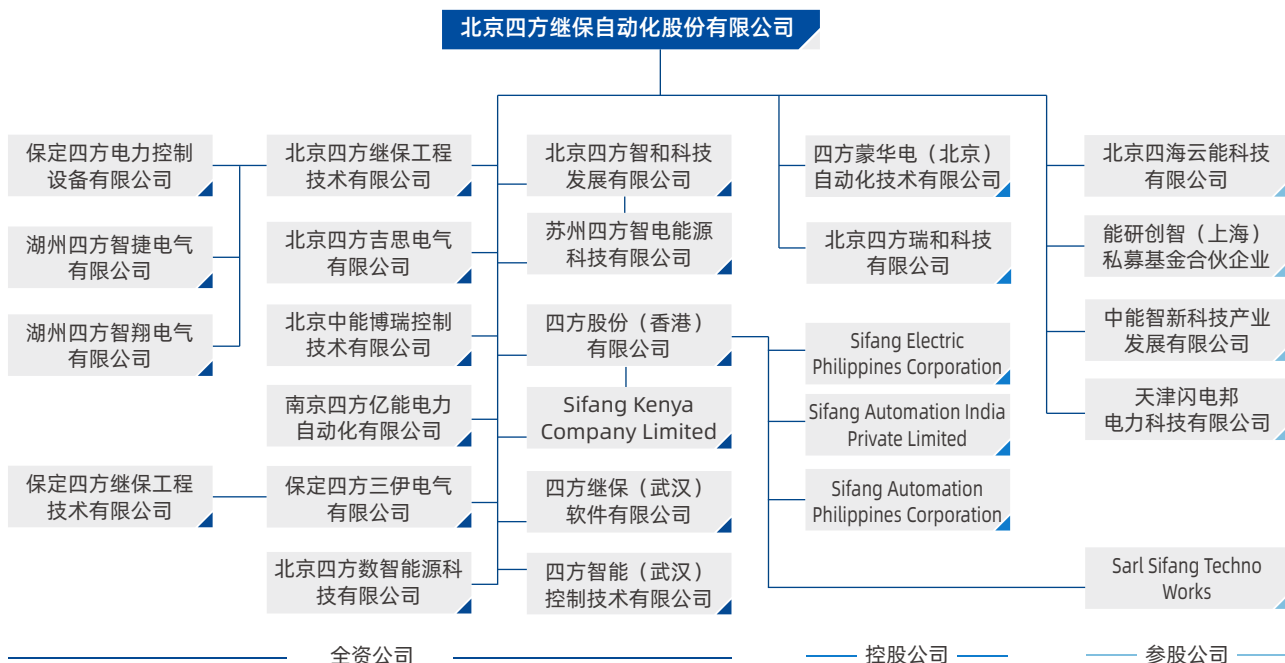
北京四方继保自动化股份有限公司

保定四方电力控制设备有限公司

湖州四方智捷电气有限公司

湖州四方智翔电气有限公司

北京四方继保工程技术有限公司

北京四方吉思电气有限公司

北京中能博瑞控制技术有限公司

南京四方亿能电力自动化有限公司

保定四方继保工程技术有限公司

保定四方三伊电气有限公司

北京四方数智能源科技有限公司

北京四方智和科技发展有限公司

苏州四方智电能源科技有限公司

四方股份（香港）有限公司

Sifang Kenya Company Limited

四方继保（武汉）软件有限公司

四方智能（武汉）控制技术有限公司

四方蒙华电（北京）自动化技术有限公司

北京四方瑞和科技有限公司

Sifang Electric Philippines Corporation

Sifang Automation India Private Limited

Sifang Automation Philippines Corporation

北京四海云能科技有限公司

能研创智（上海）私募基金合伙企业

中能智新科技产业发展有限公司

天津闪电邦电力科技有限公司

Sarl Sifang Techno Works

全资公司

控股公司

参股公司